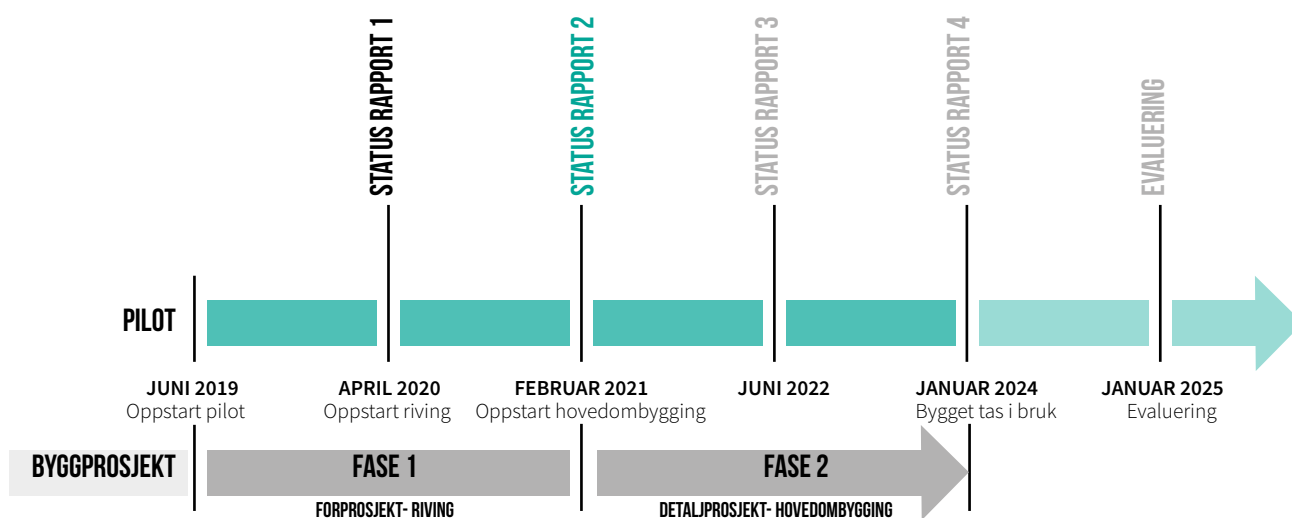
STATUS RAPPORT 1

STATUS RAPPORT 2

STATUS RAPPORT 3

STATUS RAPPORT 4

EVALUERING

PILOT

JUNI 2019
Oppstart pilot

APRIL 2020
Oppstart riving

FEBRUAR 2021
Oppstart hovedombygging

JUNI 2022

JANUAR 2024
Bygget tas i bruk

JANUAR 2025
Evaluering

BYGGPROSJEKT

FASE 1

FORPROSJEKT- RIVING

FASE 2

DETALJPROSJEKT- HOVEDOMBYGGING